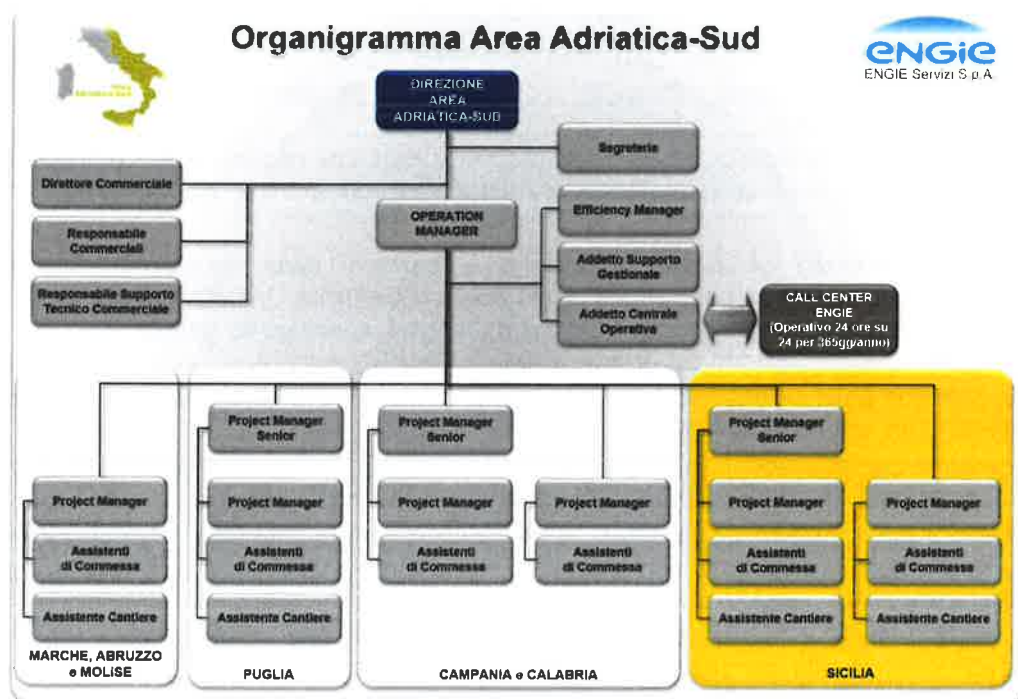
Organigramma Area Adriatica-Sud

ENGIE
ENGIE Servizi S.p.A.

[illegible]

DIREZIONE AREA ADRIATICA-SUD

Segreteria

Direttore Commerciale

Responsabile Commerciali

Responsabile Supporto Tecnico Commerciale

OPERATION MANAGER

Efficiency Manager

Addetto Supporto Gestionale

Addetto Centrale Operativa

CALL CENTER ENGIE (Operativo 24 ore su 24 per 365gg/anno)

Project Manager

Assistenti di Commessa

Assistente Cantiere

MARCHE, ABRUZZO e MOLISE

Project Manager Senior

Project Manager

Assistenti di Commessa

Assistente Cantiere

PUGLIA

Project Manager Senior

Project Manager

Assistenti di Commessa

Project Manager

Assistenti di Commessa

CAMPANIA e CALABRIA

Project Manager Senior

Project Manager

Assistenti di Commessa

Assistente Cantiere

Project Manager

Assistenti di Commessa

Assistente Cantiere

SICILIA